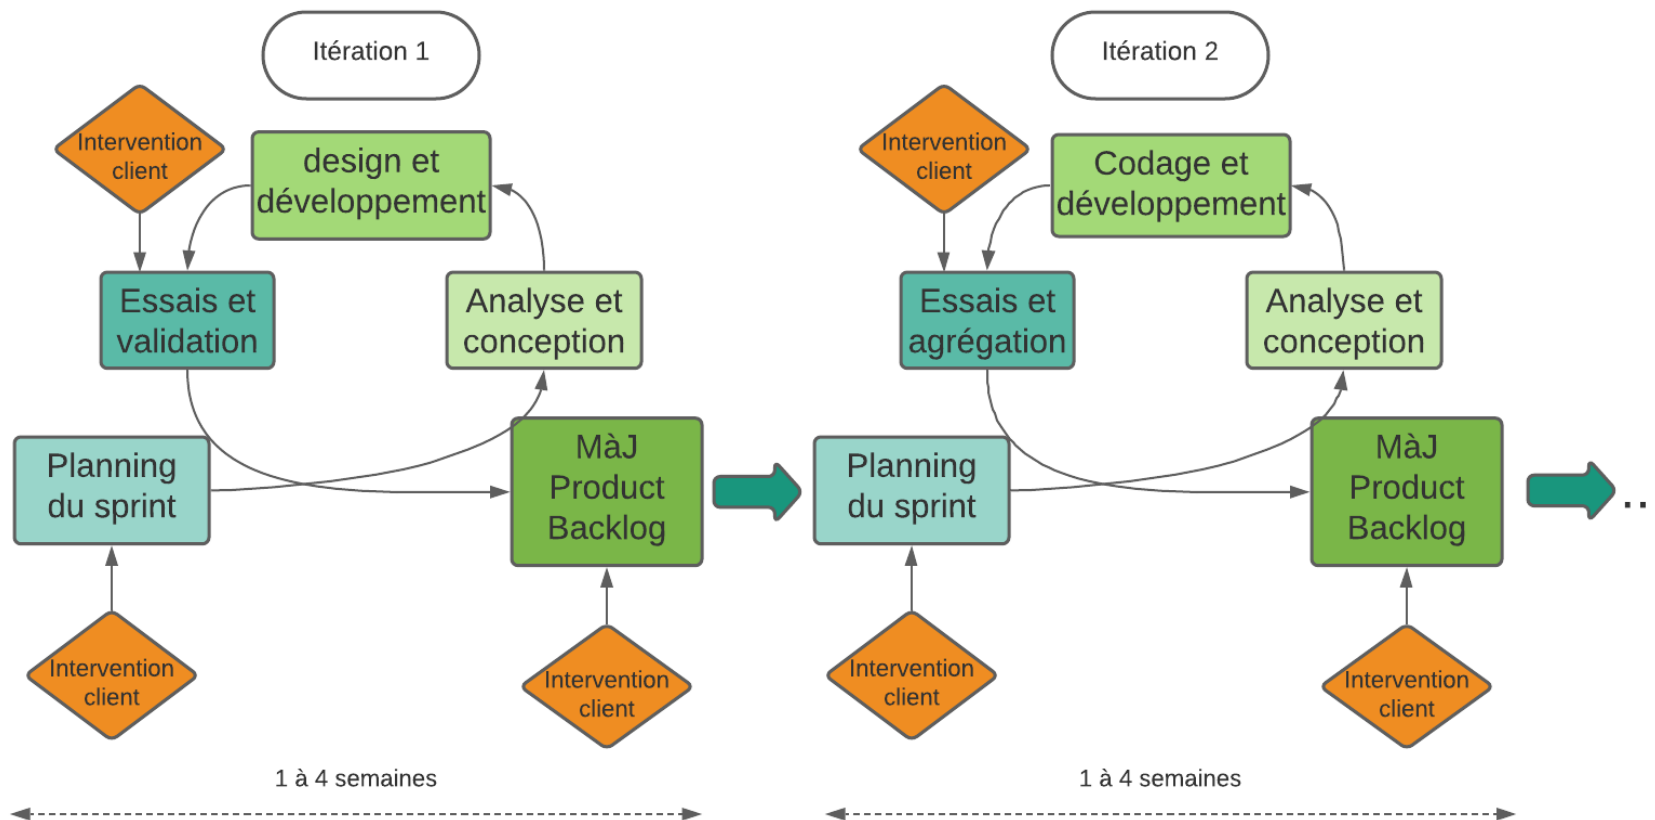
Itération 1

Intervention client

design et développement

Essais et validation

Analyse et conception

Planning du sprint

MàJ Product Backlog

Intervention client

Intervention client

1 à 4 semaines

Itération 2

Intervention client

Codage et développement

Essais et agrégation

Analyse et conception

Planning du sprint

MàJ Product Backlog

Intervention client

Intervention client

1 à 4 semaines

..